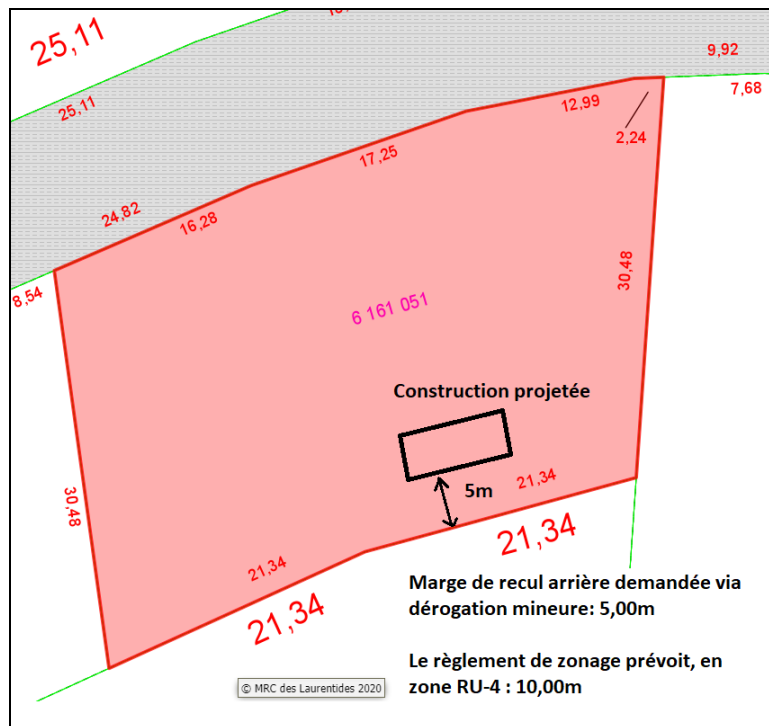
25,11

25,11

9,92

7,68

12,99

2,24

17,25

24,82

16,28

30,48

8,54

6 161 051

Construction projetée

30,48

5m

21,34

21,34

21,34

21,34

Marge de recul arrière demandée via dérogation mineure: 5,00m

Le règlement de zonage prévoit, en zone RU-4 : 10,00m

© MRC des Laurentides 2020